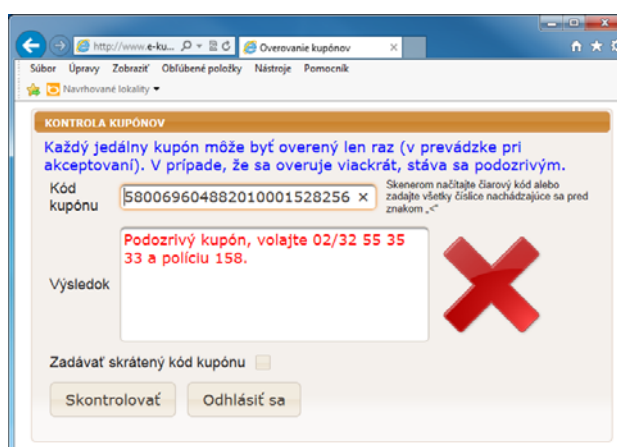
http://www.e-ku... Overovanie kupónov

Súbor Úpravy Zobraziť Obľúbené položky Nástroje Pomocník

Navrhované lokality

KONTROLA KUPÓNOV

Každý jedálny kupón môže byť overený len raz (v prevádzke pri akceptovaní). V prípade, že sa overuje viackrát, stáva sa podozrivým.

Kód kupónu 5800696048820100015282​56 ×

Skenerom načítajte čiarový kód alebo zadajte všetky číslice nachádzajúce sa pred znakom „<"

Výsledok

Podozrivý kupón, volajte 02/32 55 35 33 a políciu 158.

Zadávať skrátený kód kupónu

Skontrolovať Odhlásiť sa